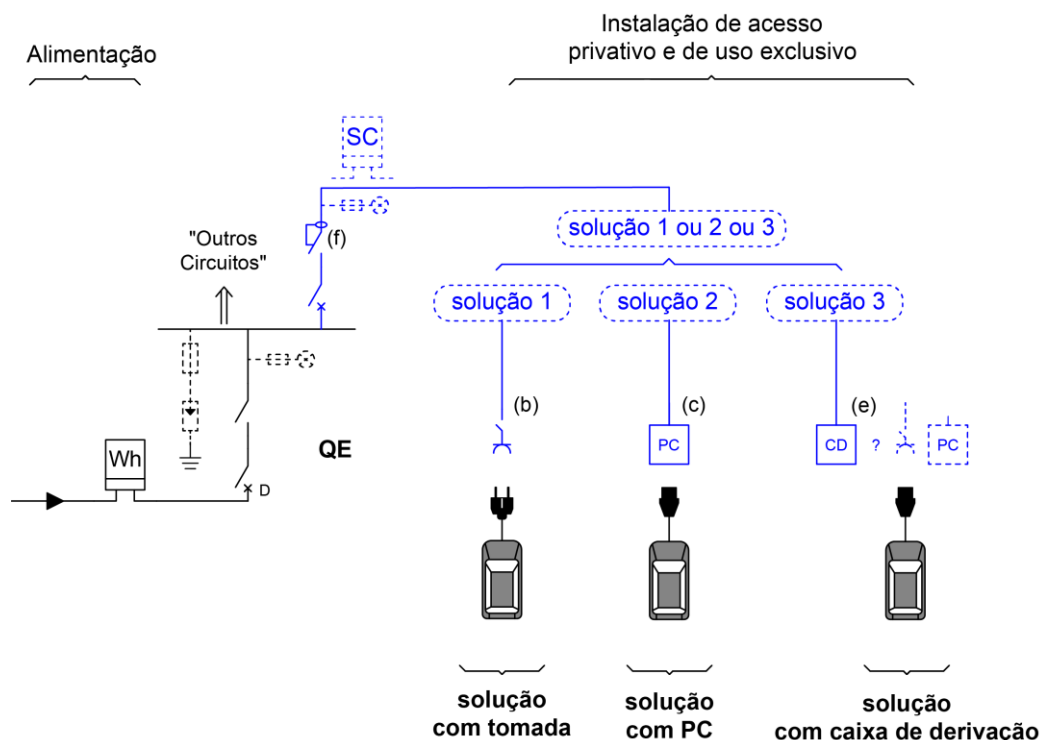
Alimentação

Instalação de acesso privativo e de uso exclusivo

SC

"Outros Circuitos"

(f)

solução 1 ou 2 ou 3

solução 1

solução 2

solução 3

Wh

D

QE

(b)

(c)

(e)

PC

CD

?

PC

solução com tomada

solução com PC

solução com caixa de derivação